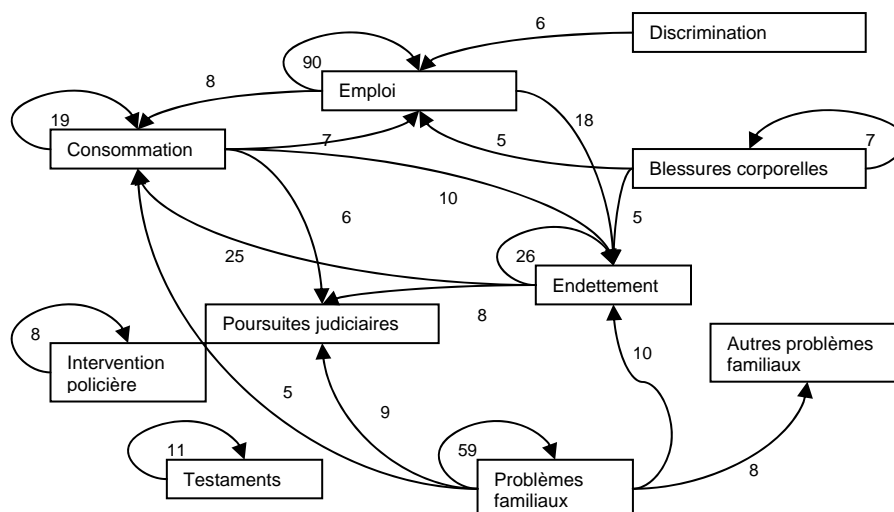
6

Discrimination

90

8

Emploi

19

18

Consommation

7

5

7

Blessures corporelles

10

6

5

25

26

Endettement

8

Poursuites judiciaires

8

Intervention policière

10

Autres problèmes familiaux

5

9

11

Testaments

59

Problèmes familiaux

8